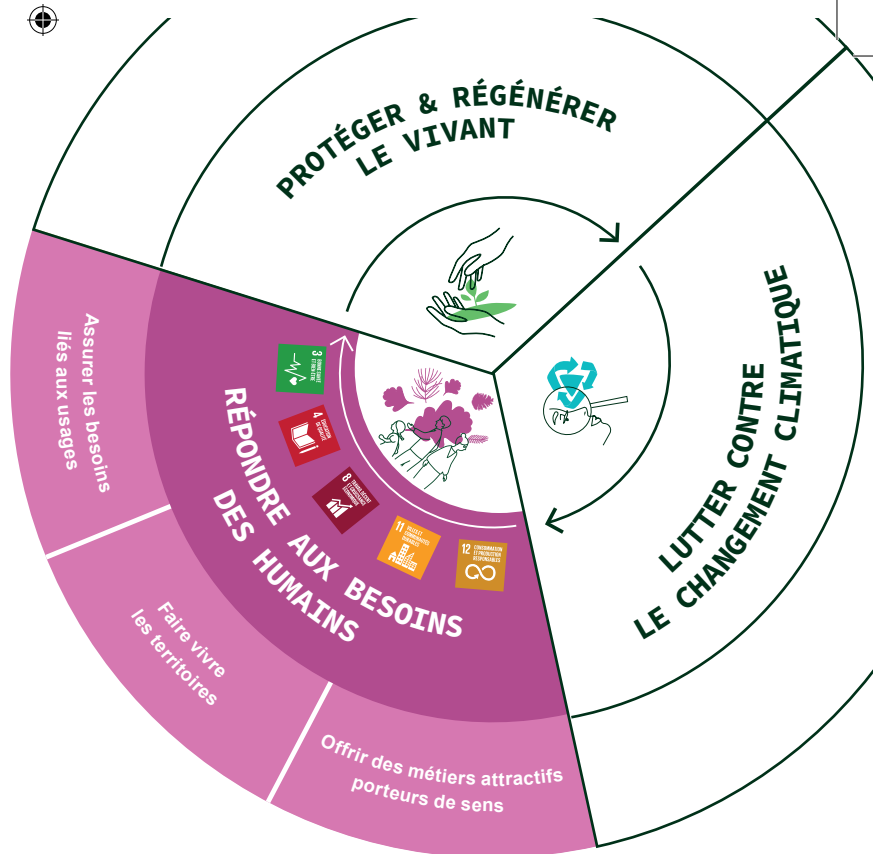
PROTÉGER & RÉGÉNÉRER LE VIVANT

LUTTER CONTRE LE CHANGEMENT CLIMATIQUE

RÉPONDRE AUX BESOINS DES HUMAINS

3 BONNE SANTÉ ET BIEN-ÊTRE

4 ÉDUCATION DE QUALITÉ

8 TRAVAIL DÉCENT ET CROISSANCE ÉCONOMIQUE

11 VILLES ET COMMUNAUTÉS DURABLES

12 CONSOMMATION ET PRODUCTION RESPONSABLES

Assurer les besoins liés aux usages

Faire vivre les territoires

Offrir des métiers attractifs porteurs de sens